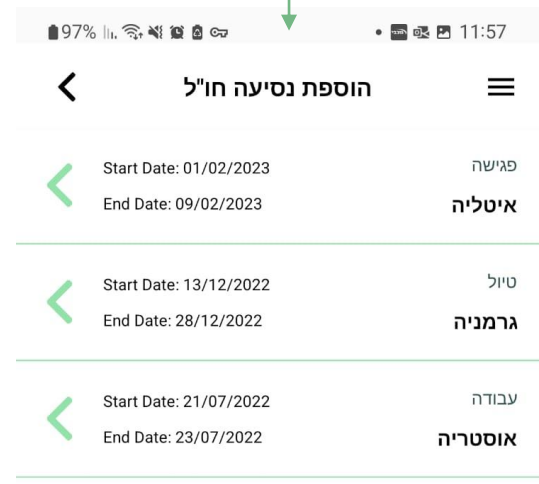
97% 11:57

הוספת נסיעה חו"ל

פגישה
איטליה
Start Date: 01/02/2023
End Date: 09/02/2023

טיול
גרמניה
Start Date: 13/12/2022
End Date: 28/12/2022

עבודה
אוסטריה
Start Date: 21/07/2022
End Date: 23/07/2022